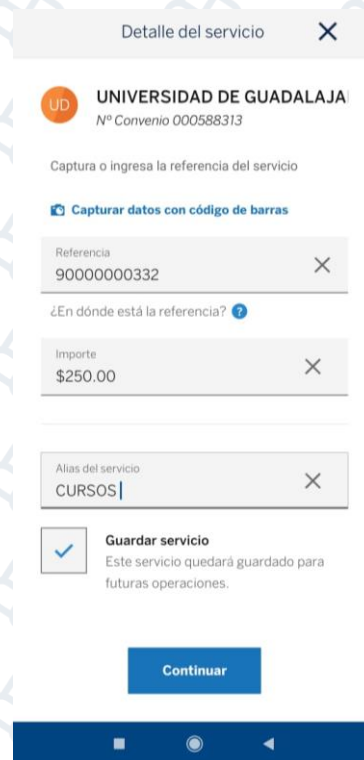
Detalle del servicio

UD UNIVERSIDAD DE GUADALAJA
Nº Convenio 000588313

Captura o ingresa la referencia del servicio

Capturar datos con código de barras

Referencia
90000000332

¿En dónde está la referencia?

Importe
$250.00

Alias del servicio
CURSOS

Guardar servicio
Este servicio quedará guardado para futuras operaciones.

Continuar